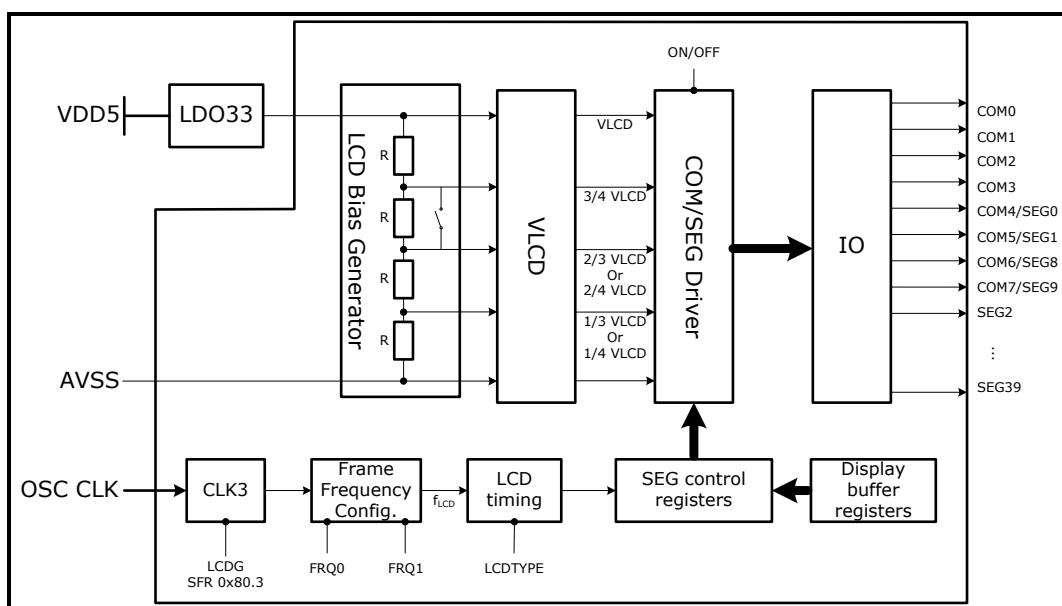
ON/OFF

VDD5

LDO33

LCD Bias Generator

R

R

R

R

VLCD

VLCD

3/4 VLCD

2/3 VLCD Or 2/4 VLCD

1/3 VLCD Or 1/4 VLCD

COM/SEG Driver

IO

COM0
COM1
COM2
COM3
COM4/SEG0
COM5/SEG1
COM6/SEG8
COM7/SEG9
SEG2
⋮
SEG39

AVSS

OSC CLK

CLK3

LCDG
SFR 0x80.3

Frame Frequency Config.

FRQ0

FRQ1

$f_{LCD}$

LCD timing

LCDTYPE

SEG control registers

Display buffer registers